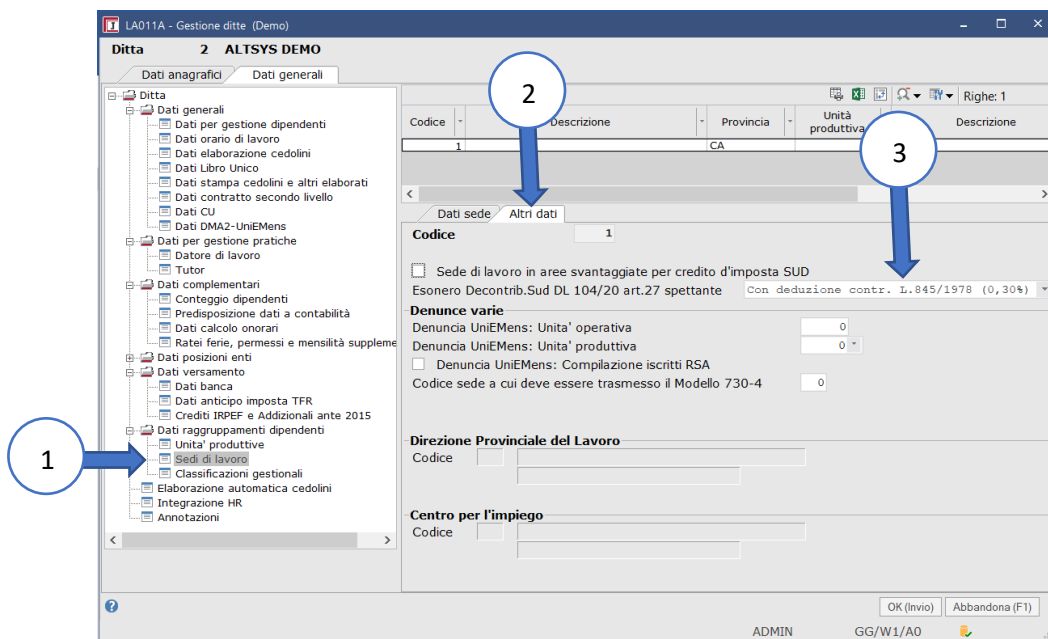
LA011A - Gestione ditte (Demo)

Ditta 2 ALTSYS DEMO

Dati anagrafici | Dati generali

Ditta
Dati generali
Dati per gestione dipendenti
Dati orario di lavoro
Dati elaborazione cedolini
Dati Libro Unico
Dati stampa cedolini e altri elaborati
Dati contratto secondo livello
Dati CU
Dati DMA2-UniEMens
Dati per gestione pratiche
Datore di lavoro
Tutor
Dati complementari
Conteggio dipendenti
Predisposizione dati a contabilità
Dati calcolo onorari
Ratei ferie, permessi e mensilità suppleme
Dati posizioni enti
Dati versamento
Dati banca
Dati anticipo imposta TFR
Crediti IRPEF e Addizionali ante 2015
Dati raggruppamenti dipendenti
Unita' produttive
Sedi di lavoro
Classificazioni gestionali
Elaborazione automatica cedolini
Integrazione HR
Annotazioni

1

2

3

Righe: 1

| Codice | Descrizione | Provincia | Unità produttiva | Descrizione |
|---|---|---|---|---|
| 1 | | CA | | |

Dati sede | Altri dati

Codice 1

Sede di lavoro in aree svantaggiate per credito d'imposta SUD
Esonero Decontrib.Sud DL 104/20 art.27 spettante Con deduzione contr. L.845/1978 (0,30%)

Denunce varie
Denuncia UniEMens: Unita' operativa 0
Denuncia UniEMens: Unita' produttiva 0
Denuncia UniEMens: Compilazione iscritti RSA
Codice sede a cui deve essere trasmesso il Modello 730-4 0

Direzione Provinciale del Lavoro
Codice

Centro per l'impiego
Codice

OK (Invio) Abbandona (F1)

ADMIN GG/W1/A0